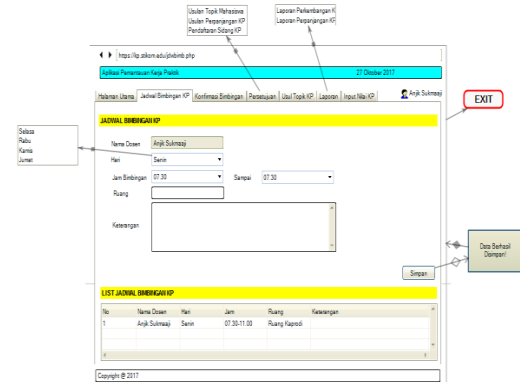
Usulan Topik Mahasiswa
Usulan Perpanjangan KP
Pendaftaran Sidang KP

Laporan Perkembangan K
Laporan Perpanjangan KP

https://kp.stikom.edu/jdwbimb.php

Aplikasi Pemantauan Kerja Praktik

27 Oktober 2017

Halaman Utama | Jadwal Bimbingan KP | Konfirmasi Bimbingan | Persetujuan | Usul Topik KP | Laporan | Input Nilai KP

Anjik Sukmaaji

EXIT

JADWAL BIMBINGAN KP

Selasa
Rabu
Kamis
Jumat

Nama Dosen  Anjik Sukmaaji

Hari  Senin

Jam Bimbingan  07.30  Sampai  07.30

Ruang

Keterangan

Data Berhasil Disimpan!

Simpan

LIST JADWAL BIMBINGAN KP

| No | Nama Dosen | Hari | Jam | Ruang | Keterangan |
|---|---|---|---|---|---|
| 1 | Anjik Sukmaaji | Senin | 07.30-11.00 | Ruang Kaprodi | |

Copyright @ 2017